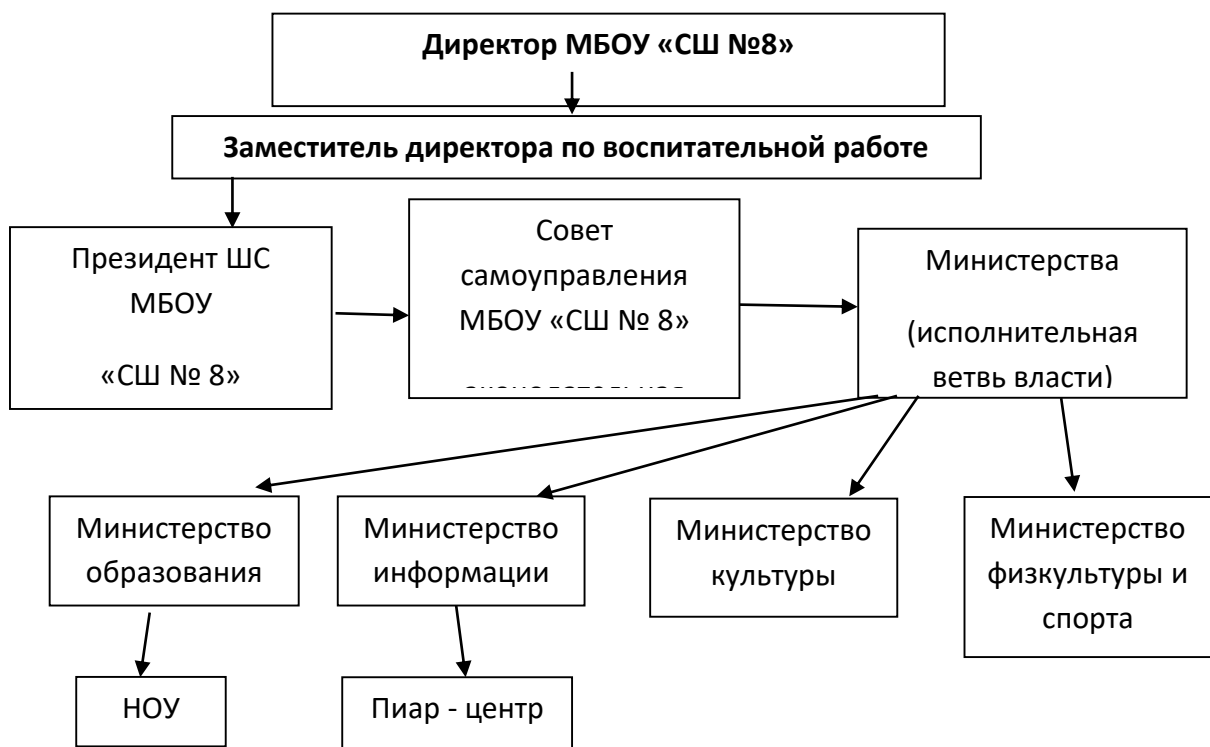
Директор МБОУ «СШ №8»

Заместитель директора по воспитательной работе

Президент ШС МБОУ «СШ № 8»

Совет самоуправления МБОУ «СШ № 8» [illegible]

Министерства (исполнительная ветвь власти)

Министерство образования

Министерство информации

Министерство культуры

Министерство физкультуры и спорта

НОУ

Пиар - центр